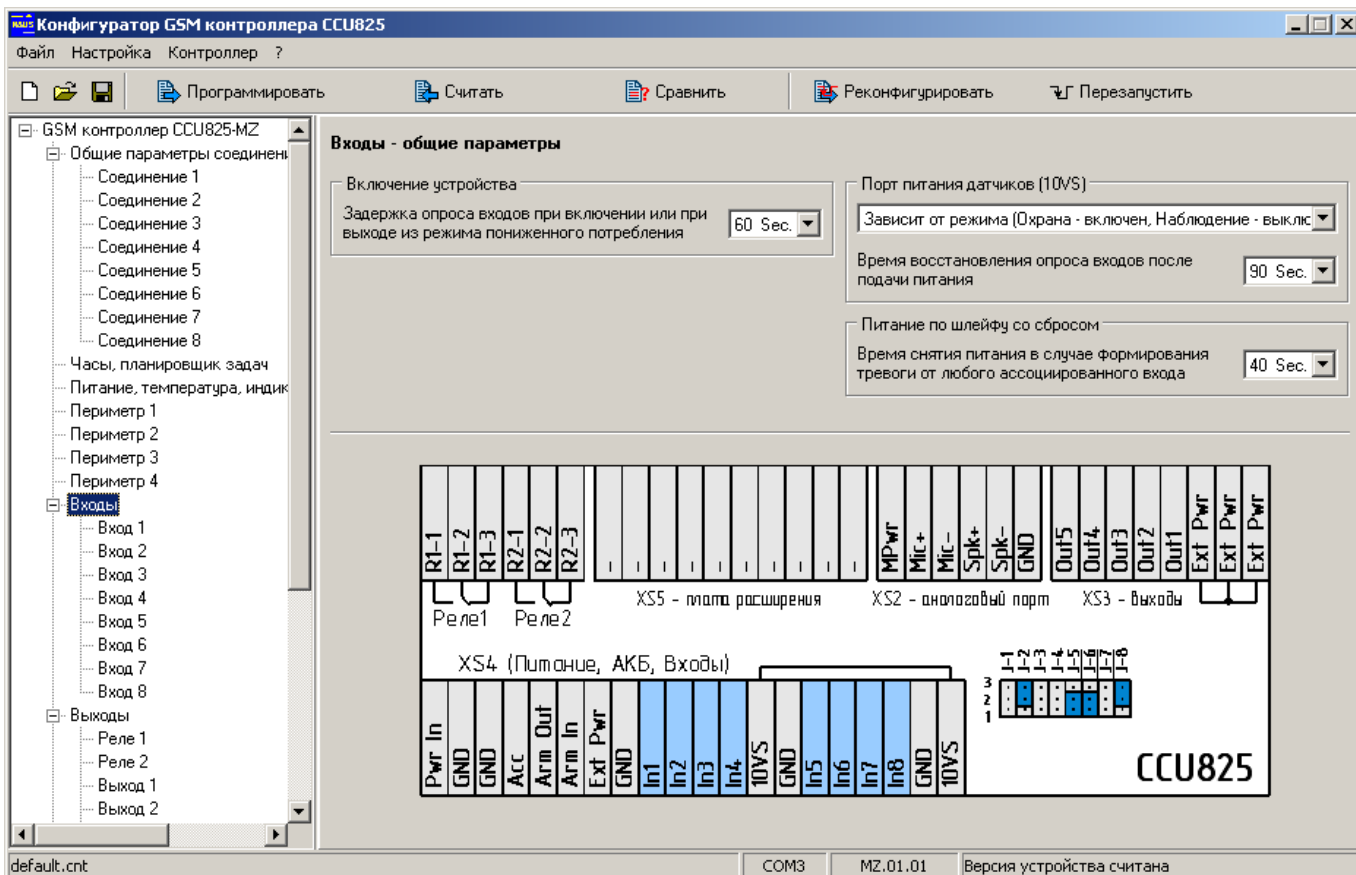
Конфигуратор GSM контроллера CCU825

Файл Настройка Контроллер ?

Программировать Считать Сравнить Реконфигурировать Перезапустить

GSM контроллер CCU825-MZ
Общие параметры соединени
Соединение 1
Соединение 2
Соединение 3
Соединение 4
Соединение 5
Соединение 6
Соединение 7
Соединение 8
Часы, планировщик задач
Питание, температура, индик
Периметр 1
Периметр 2
Периметр 3
Периметр 4
Входы
Вход 1
Вход 2
Вход 3
Вход 4
Вход 5
Вход 6
Вход 7
Вход 8
Выходы
Реле 1
Реле 2
Выход 1
Выход 2

Входы - общие параметры

Включение устройства
Задержка опроса входов при включении или при выходе из режима пониженного потребления 60 Sec.

Порт питания датчиков (10VS)
Зависит от режима (Охрана - включен, Наблюдение - выклю
Время восстановления опроса входов после подачи питания 90 Sec.

Питание по шлейфу со сбросом
Время снятия питания в случае формирования тревоги от любого ассоциированного входа 40 Sec.

R1-1 R1-2 R1-3 R2-1 R2-2 R2-3 MPwr Mic+ Mic- Spk+ Spk- GND Out5 Out4 Out3 Out2 Out1 Ext Pwr Ext Pwr Ext Pwr

Реле1 Реле2 XS5 - плата расширения XS2 - аналоговый порт XS3 - выходы

XS4 (Питание, АКБ, Входы)

J-1 J-2 J-3 J-4 J-5 J-6 J-7 J-8
3
2
1

Pwr In GND GND Acc Arm Out Arm In Ext Pwr GND In1 In2 In3 In4 10VS GND In5 In6 In7 In8 GND 10VS

CCU825

default.cnt COM3 MZ.01.01 Версия устройства считана